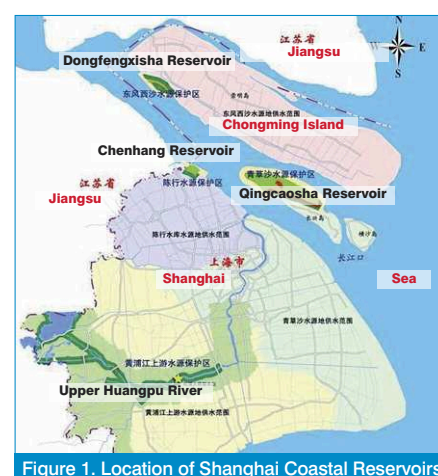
江苏省
Jiangsu

N
E
S

Dongfengxisha Reservoir

东风西沙水源保护区

崇明岛

东风西沙水源地供水范围

Chongming Island

Chenhang Reservoir

青草沙水源保护区

江苏省
Jiangsu

陈行水源保护区

Qingcaosha Reservoir

陈行水库水源地供水范围

长江口

上海市
Shanghai

Sea

青草沙水源地供水范围

黄浦江上游水源保护区

Upper Huangpu River

黄浦江上游水源地供水范围

Figure 1. Location of Shanghai Coastal Reservoirs